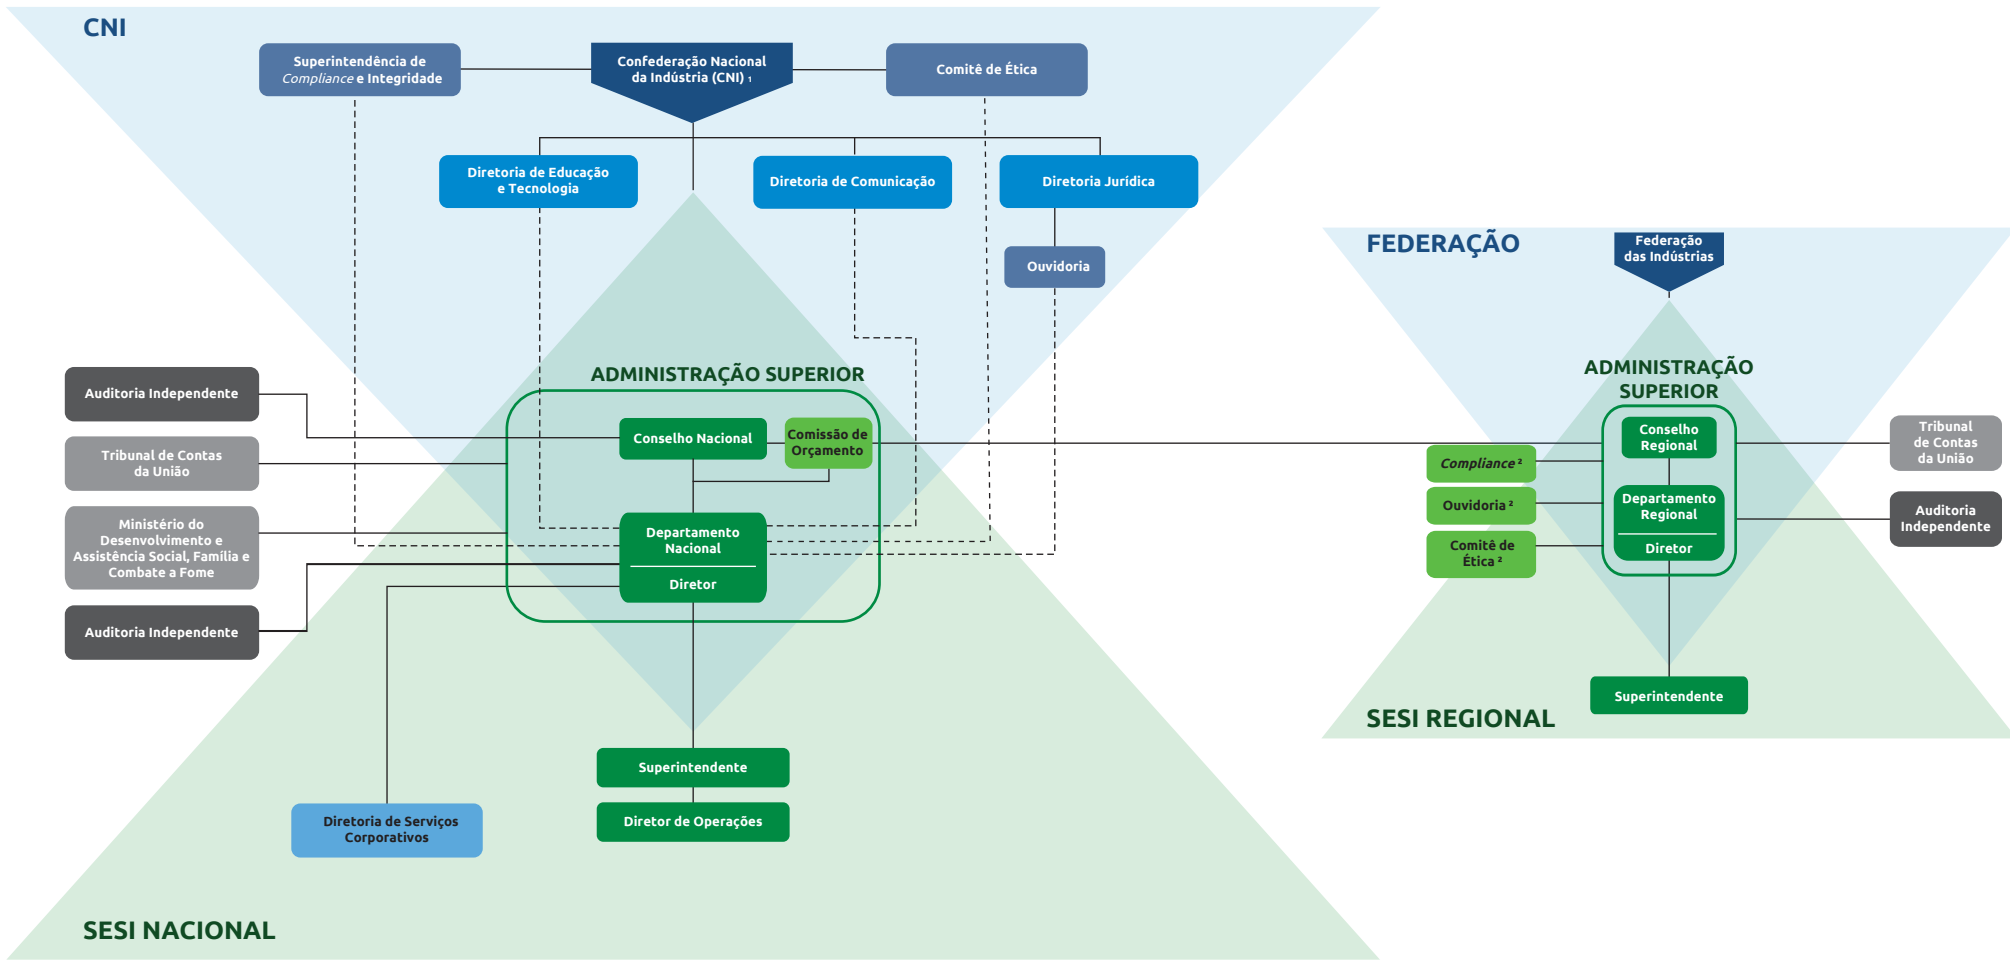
CNI

Superintendência de Compliance e Integridade

Confederação Nacional da Indústria (CNI) ¹

Comitê de Ética

Diretoria de Educação e Tecnologia

Diretoria de Comunicação

Diretoria Jurídica

Ouvidoria

ADMINISTRAÇÃO SUPERIOR

Auditoria Independente

Tribunal de Contas da União

Ministério do Desenvolvimento e Assistência Social, Família e Combate a Fome

Auditoria Independente

Conselho Nacional

Comissão de Orçamento

Departamento Nacional

Diretor

Superintendente

Diretor de Operações

Diretoria de Serviços Corporativos

SESI NACIONAL

FEDERAÇÃO

Federação das Indústrias

ADMINISTRAÇÃO SUPERIOR

Conselho Regional

Compliance ²

Ouvidoria ²

Comitê de Ética ²

Departamento Regional

Diretor

Tribunal de Contas da União

Auditoria Independente

Superintendente

SESI REGIONAL